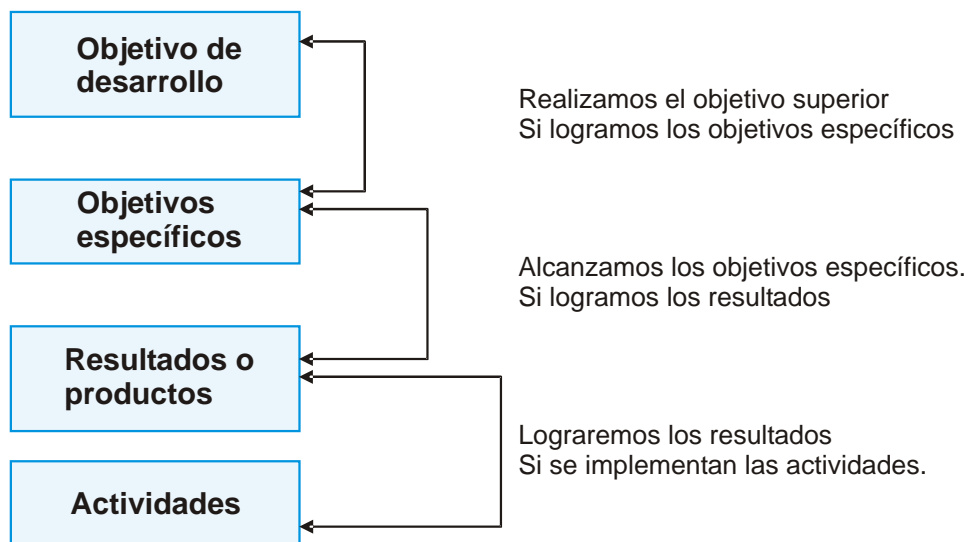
Objetivo de desarrollo

Realizamos el objetivo superior
Si logramos los objetivos específicos

Objetivos específicos

Alcanzamos los objetivos específicos.
Si logramos los resultados

Resultados o productos

Lograremos los resultados
Si se implementan las actividades.

Actividades